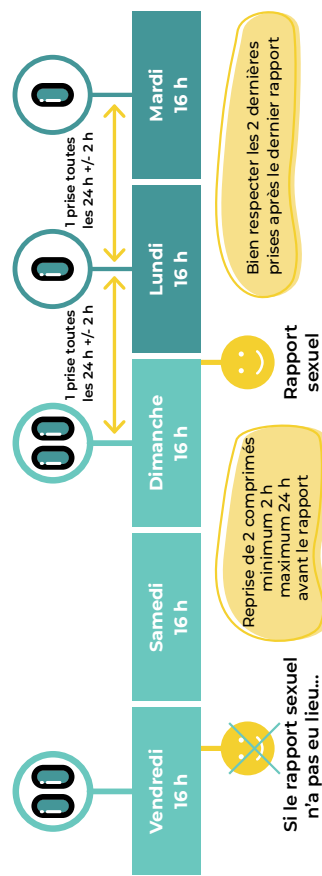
Vendredi
16 h

Si le rapport sexuel n'a pas eu lieu...

Samedi
16 h

Reprise de 2 comprimés minimum 2 h maximum 24 h avant le rapport

Dimanche
16 h

Rapport sexuel

1 prise toutes les 24 h +/- 2 h

Lundi
16 h

1 prise toutes les 24 h +/- 2 h

Mardi
16 h

Bien respecter les 2 dernières prises après le dernier rapport